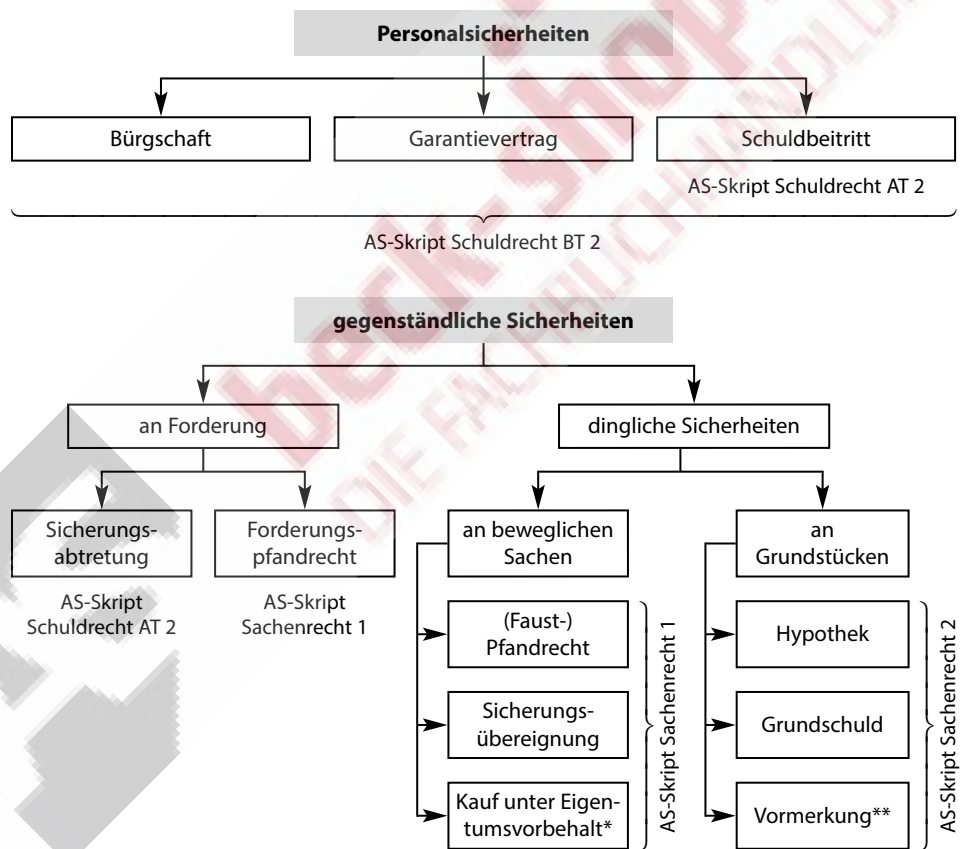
**Personalsicherheiten**

Bürgschaft

Garantievertrag

Schuldbeitritt

AS-Skript Schuldrecht AT 2

AS-Skript Schuldrecht BT 2

**gegenständliche Sicherheiten**

an Forderung

dingliche Sicherheiten

Sicherungsabtretung

AS-Skript Schuldrecht AT 2

Forderungspfandrecht

AS-Skript Sachenrecht 1

an beweglichen Sachen

(Faust-) Pfandrecht

Sicherungsübereignung

Kauf unter Eigentumsvorbehalt*

AS-Skript Sachenrecht 1

an Grundstücken

Hypothek

Grundschuld

Vormerkung**

AS-Skript Sachenrecht 2